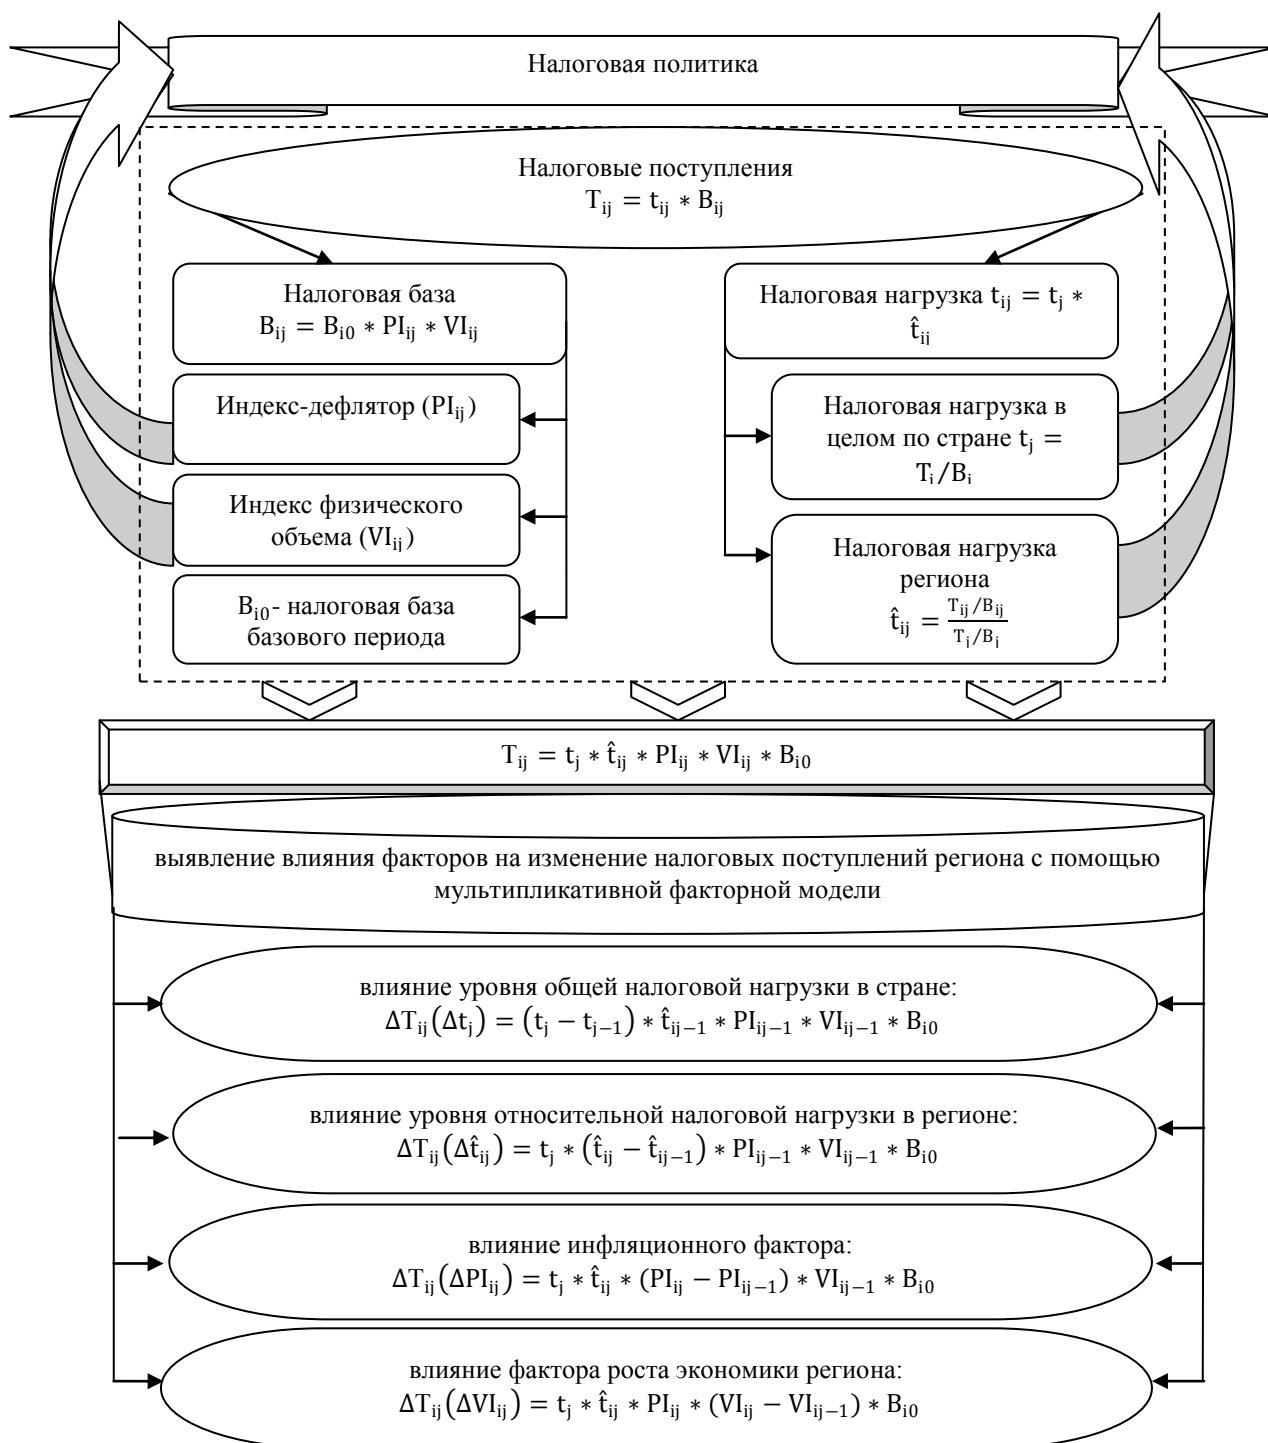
Налоговая политика

Налоговые поступления
$T_{ij} = t_{ij} * B_{ij}$

Налоговая база
$B_{ij} = B_{i0} * PI_{ij} * VI_{ij}$

Индекс-дефлятор ($PI_{ij}$)

Индекс физического объема ($VI_{ij}$)

$B_{i0}$- налоговая база базового периода

Налоговая нагрузка $t_{ij} = t_j * \hat{t}_{ii}$

Налоговая нагрузка в целом по стране $t_j = T_i/B_i$

Налоговая нагрузка региона
$\hat{t}_{ij} = \frac{T_{ij}/B_{ij}}{T_i/B_i}$

$T_{ij} = t_j * \hat{t}_{ij} * PI_{ij} * VI_{ij} * B_{i0}$

выявление влияния факторов на изменение налоговых поступлений региона с помощью мультипликативной факторной модели

влияние уровня общей налоговой нагрузки в стране:
$\Delta T_{ij}(\Delta t_j) = (t_j - t_{j-1}) * \hat{t}_{ij-1} * PI_{ij-1} * VI_{ij-1} * B_{i0}$

влияние уровня относительной налоговой нагрузки в регионе:
$\Delta T_{ij}(\Delta \hat{t}_{ij}) = t_j * (\hat{t}_{ij} - \hat{t}_{ij-1}) * PI_{ij-1} * VI_{ij-1} * B_{i0}$

влияние инфляционного фактора:
$\Delta T_{ij}(\Delta PI_{ij}) = t_j * \hat{t}_{ij} * (PI_{ij} - PI_{ij-1}) * VI_{ij-1} * B_{i0}$

влияние фактора роста экономики региона:
$\Delta T_{ij}(\Delta VI_{ij}) = t_j * \hat{t}_{ij} * PI_{ij} * (VI_{ij} - VI_{ij-1}) * B_{i0}$